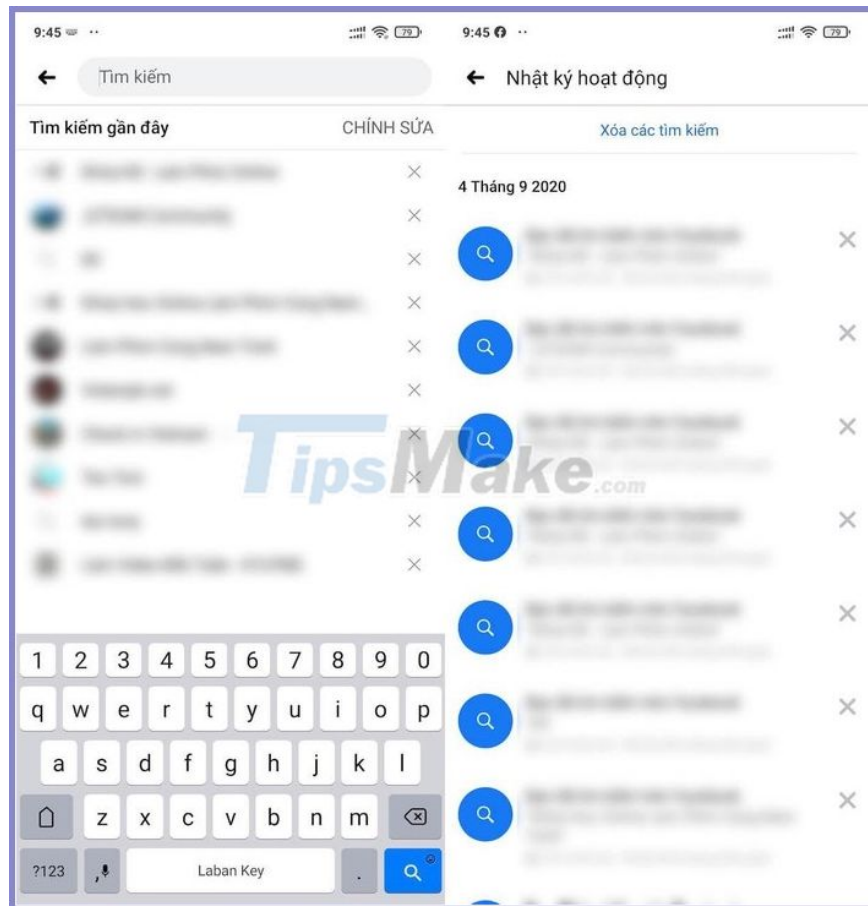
9:45 ··
79

Tìm kiếm

Tìm kiếm gần đây
CHỈNH SỬA

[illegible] ×
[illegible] ×
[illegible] ×
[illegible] ×
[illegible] ×
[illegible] ×
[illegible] ×
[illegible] ×
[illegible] ×
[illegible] ×

1 2 3 4 5 6 7 8 9 0
q w e r t y u i o p
a s d f g h j k l
z x c v b n m
?123 , Laban Key .

9:45 ··
79

Nhật ký hoạt động

Xóa các tìm kiếm

4 Tháng 9 2020

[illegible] ×
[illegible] ×
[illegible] ×
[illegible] ×
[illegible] ×
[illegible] ×
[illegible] ×

TipsMake.com